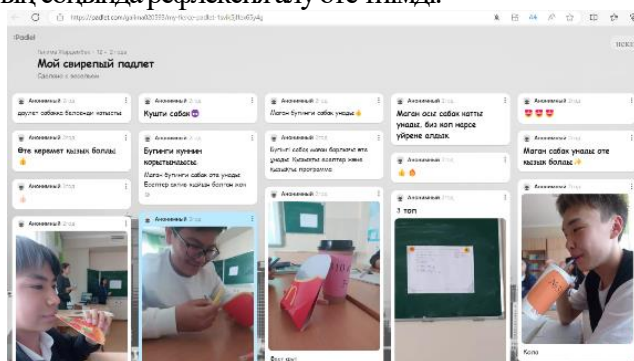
ың соңында рефлексия алу өте тиімді.

https://padlet.com/gulina60033/my-fierce-padlet-1wlk3ffex65y4q

Padlet

Гулина Урдасбек • 12 • 2 ч. назад

Мой свирепый падлет

Сделано с весельем

Анонимный 2 ч.
двурет сабакка белсенди катыстык

Анонимный 2 ч.
Кушти сабак

Анонимный 2 ч.
Маган бугинги сабак унады

Анонимный 2 ч.
Маган осы сабак катты унады. биз коп нерсе уйрене алдык

Анонимный 2 ч.
😍😍😍

Анонимный 2 ч.
Оте керемет кызык болды

Анонимный 2 ч.
Бугинги куннин корытындысы.
Маган бугинги сабак оте унады. Есептер оте кызык болган

Анонимный 2 ч.
Бугинги сабак маган барынан ете унады. Кызыкты есептер жане кызыкты программа

Анонимный 2 ч.
👍🔥

Анонимный 2 ч.
Маган сабак унады оте кызык болды✨

Анонимный 2 ч.

Анонимный 2 ч.

Анонимный 2 ч.

Анонимный 2 ч.
3 топ

Анонимный 2 ч.

Кола